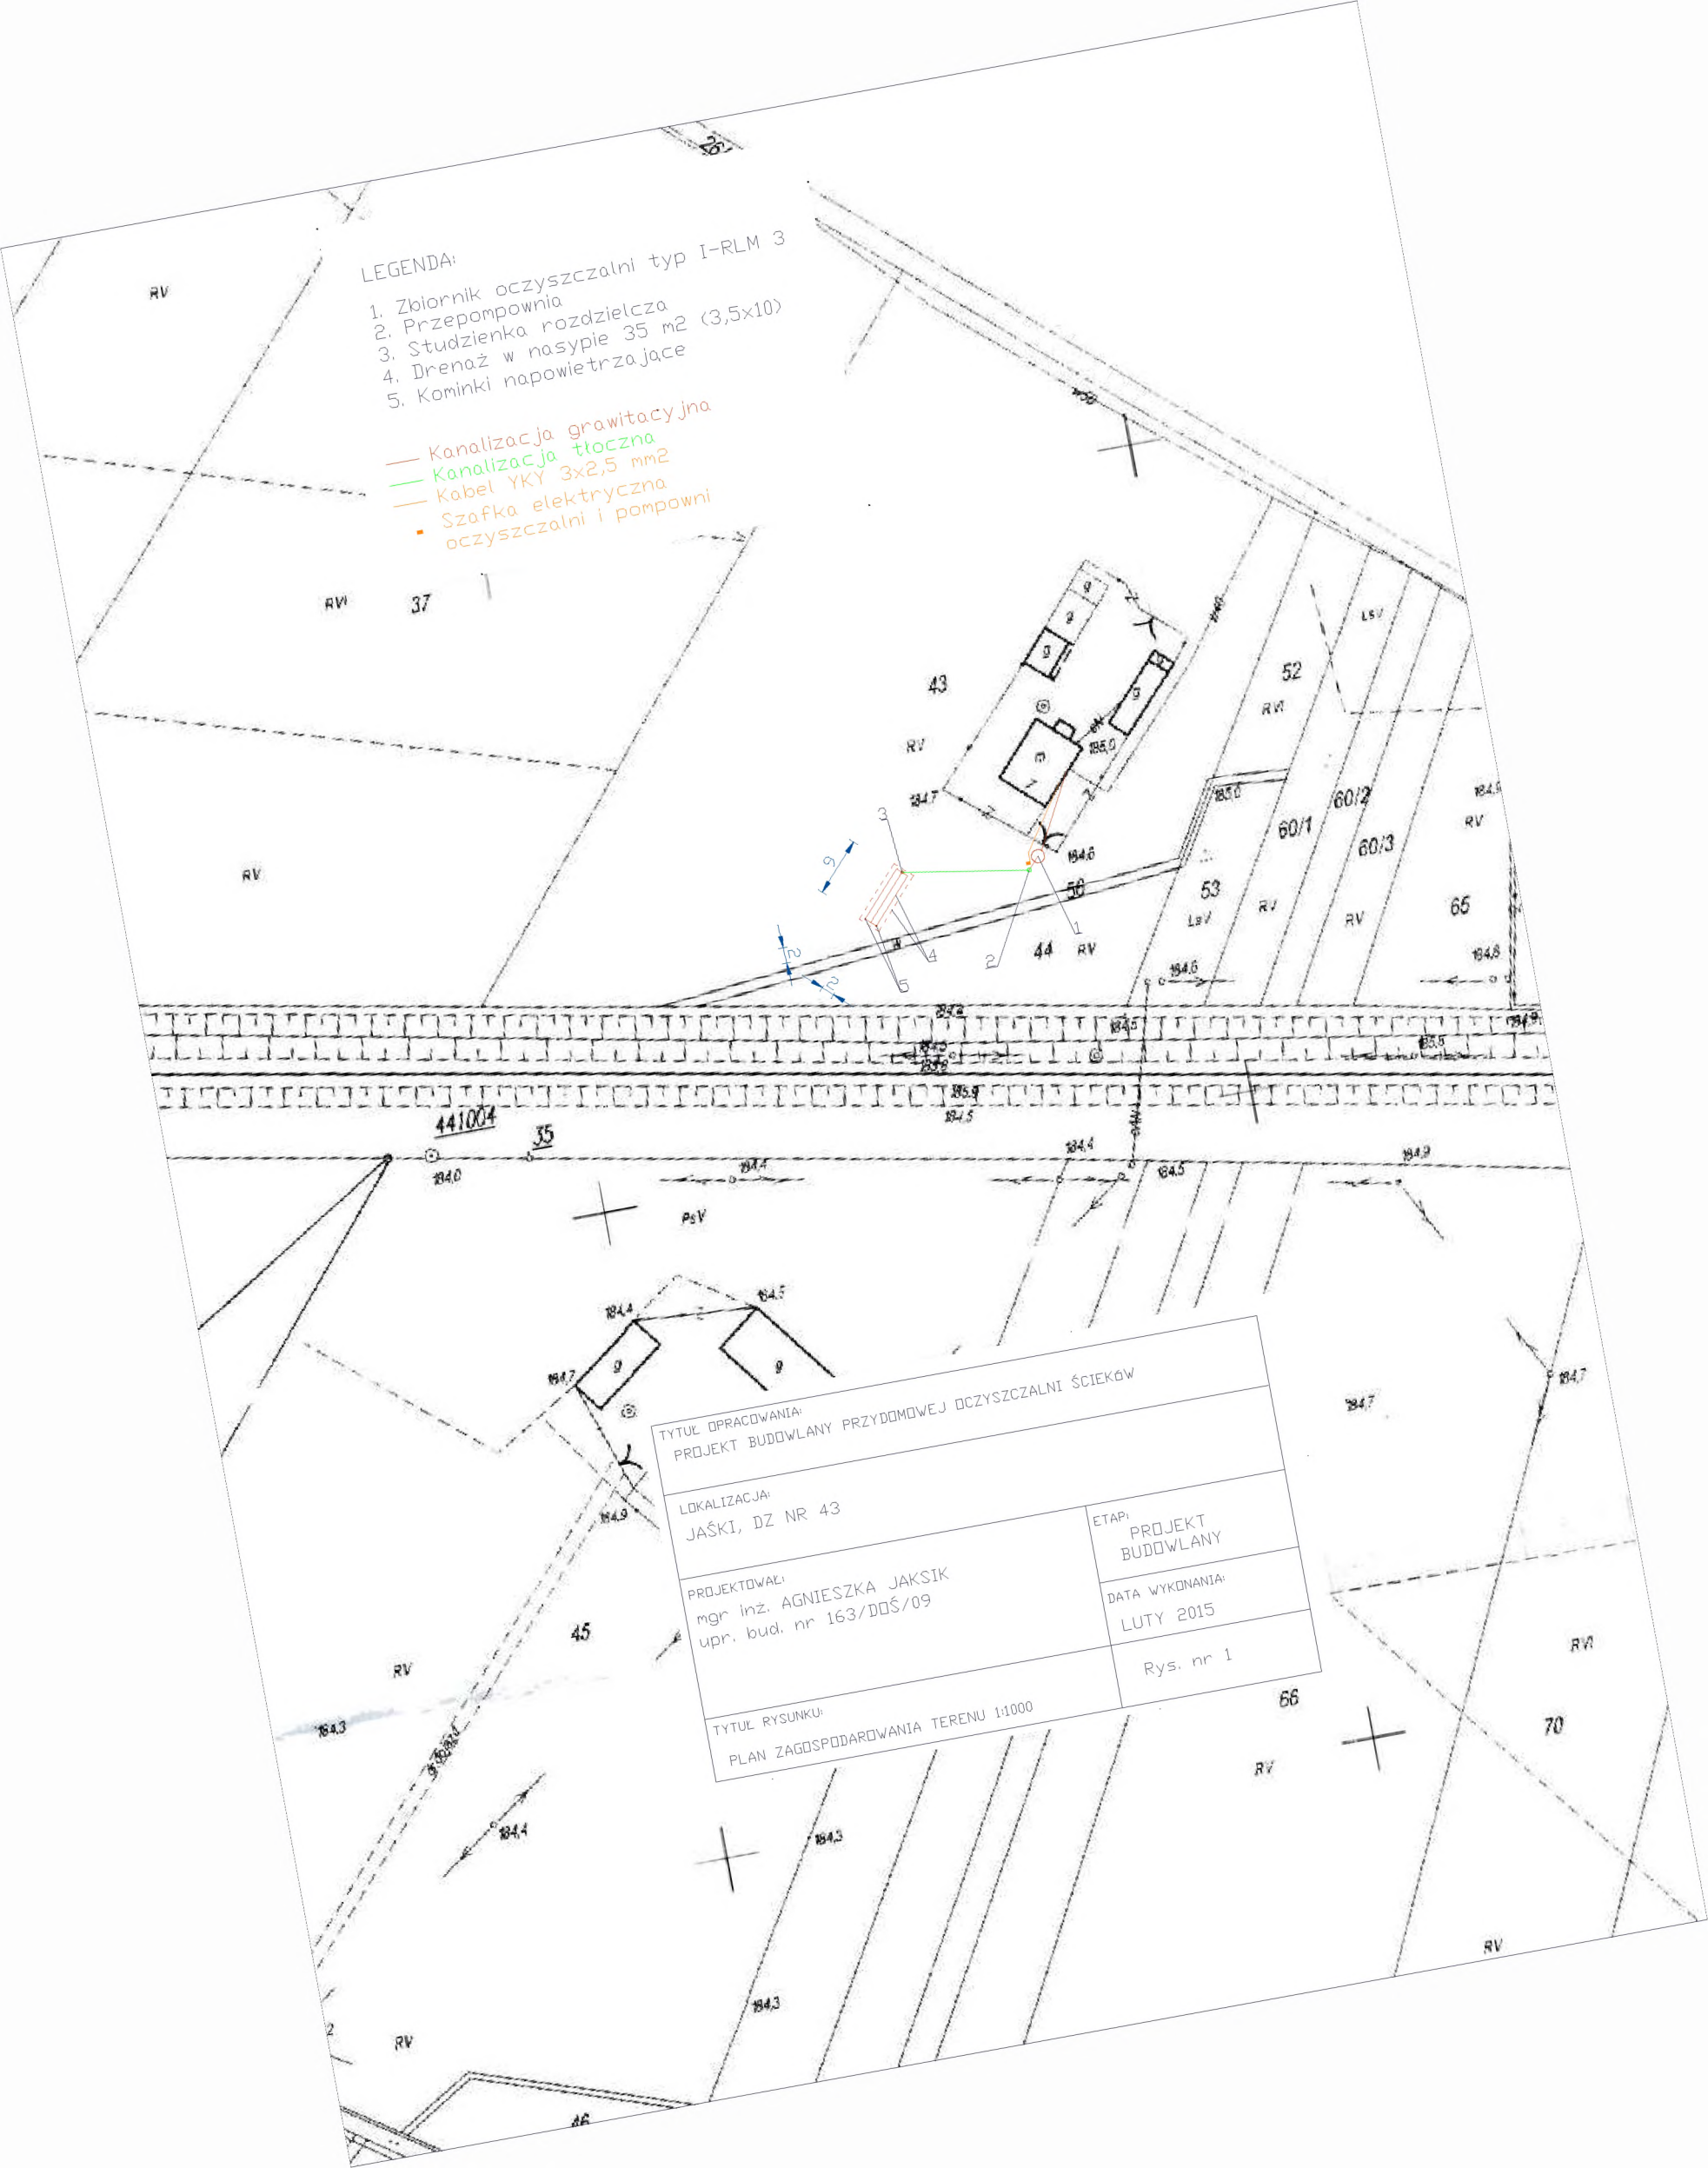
LEGENDA:
1. Zbiornik oczyszczalni typ I-RLM 3
2. Przepompownia
3. Studzienka rozdzielcza
4. Drenaż w nasypie 35 m2 (3,5x10)
5. Kominki napowietrzające

Kanalizacja grawitacyjna
Kanalizacja tłoczna
Kabel YKY 3x2,5 mm2
Szafka elektryczna oczyszczalni i pompowni

26
RV
RVI
37
43
RV
52
RVI
LsV
53
LsV
60/1
60/2
60/3
65
44
RV
56
441004
35
PsV
45
RV
66
70
RVI
RV
46
184,7
184,6
185,0
184,0
184,4
184,5
184,9
184,3
184,8

TYTUŁ OPRACOWANIA:
PROJEKT BUDOWLANY PRZYDOMOWEJ OCZYSZCZALNI ŚCIEKÓW
LOKALIZACJA:
JAŚKI, DZ NR 43
ETAP:
PROJEKT BUDOWLANY
PROJEKTOWAŁ:
mgr inż. AGNIESZKA JAKSIK
upr. bud. nr 163/DOŚ/09
DATA WYKONANIA:
LUTY 2015
Rys. nr 1
TYTUŁ RYSUNKU:
PLAN ZAGOSPODAROWANIA TERENU 1:1000